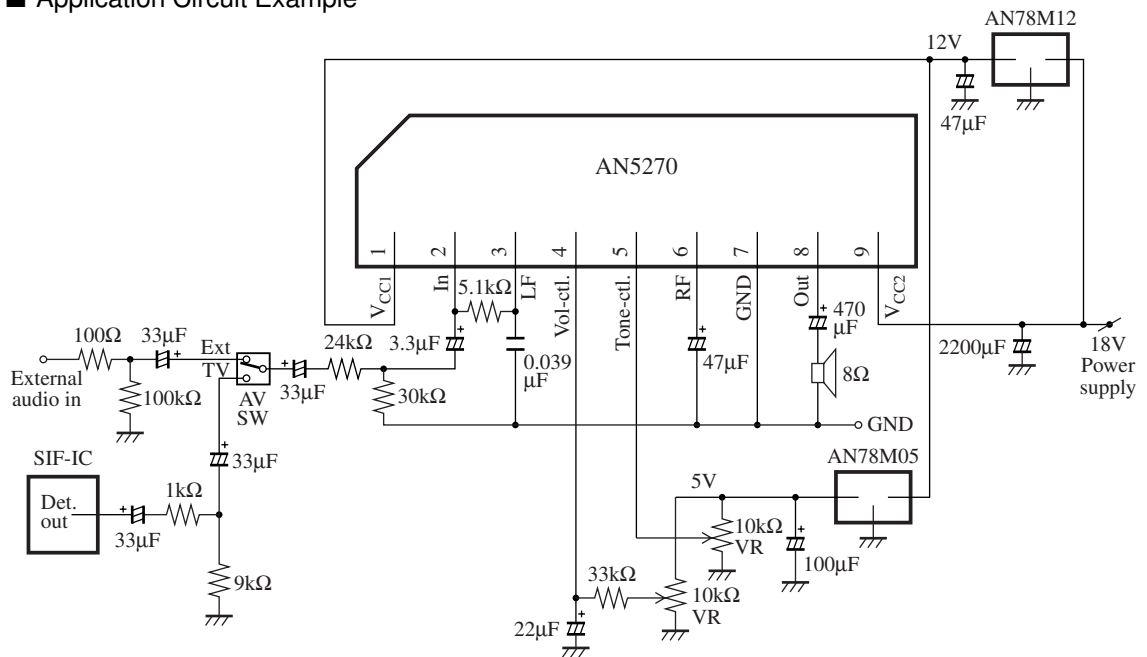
■ Application Circuit Example

AN78M12
12V
47μF
AN5270
1 2 3 4 5 6 7 8 9
$V_{CC1}$ In LF Vol-ctl. Tone-ctl. RF GND Out $V_{CC2}$
5.1kΩ
470 μF
100Ω 33μF Ext TV
24kΩ 3.3μF
2200μF
18V Power supply
External audio in
100kΩ
AV SW
33μF
0.039 μF
30kΩ
47μF
8Ω
GND
SIF-IC
Det. out
33μF
1kΩ
33μF
9kΩ
AN78M05
5V
10kΩ VR
100μF
33kΩ
10kΩ VR
22μF